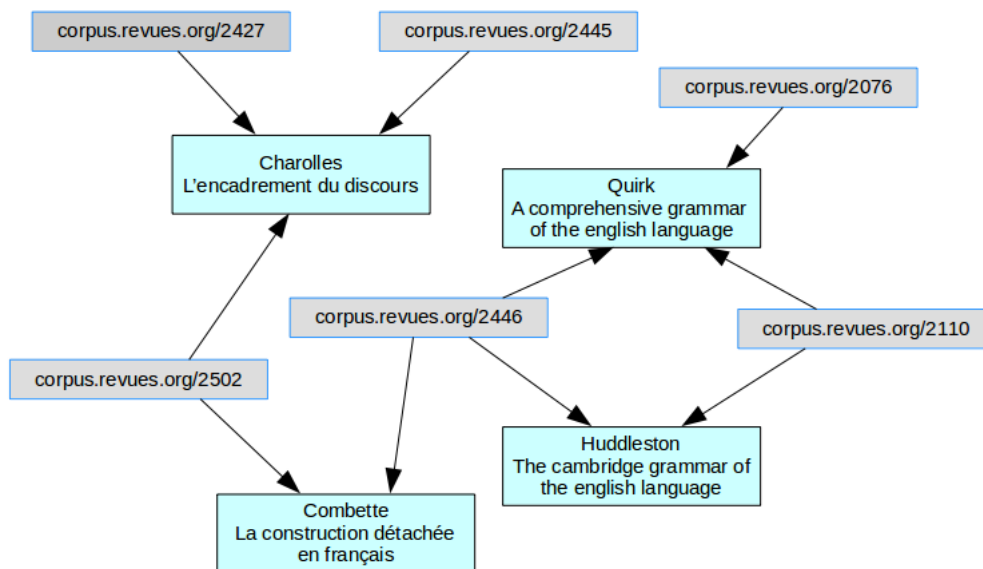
corpus.revues.org/2427

corpus.revues.org/2445

corpus.revues.org/2076

Charolles
L'encadrement du discours

Quirk
A comprehensive grammar of the english language

corpus.revues.org/2446

corpus.revues.org/2110

corpus.revues.org/2502

Huddleston
The cambridge grammar of the english language

Combette
La construction détachée en français